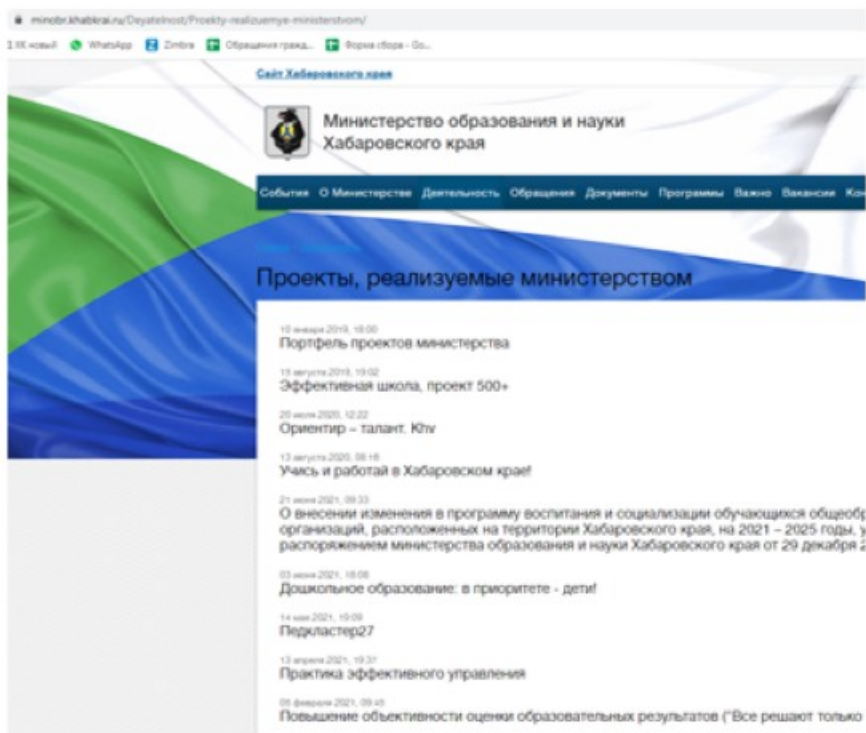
minobr.khabkrai.ru/Deyatelnost/Proekty-realizuemye-ministerstvom/

1.9K новый  WhatsApp  Zimbra  Обращения гражд...  Форма сбора - Go...

Сайт Хабаровского края

Министерство образования и науки Хабаровского края

События  О Министерстве  Деятельность  Обращения  Документы  Программы  Важно  Вакансии  Ко

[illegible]

Проекты, реализуемые министерством

10 января 2019, 18:00
Портфель проектов министерства

15 августа 2019, 19:02
Эффективная школа, проект 500+

20 июля 2020, 12:22
Ориентир – талант. Khv

13 августа 2020, 08:18
Учись и работай в Хабаровском крае!

21 июня 2021, 09:33
О внесении изменения в программу воспитания и социализации обучающихся общеобр организаций, расположенных на территории Хабаровского края, на 2021 – 2025 годы, у распоряжением министерства образования и науки Хабаровского края от 29 декабря 2

03 июня 2021, 18:08
Дошкольное образование: в приоритете - дети!

14 мая 2021, 19:09
Педкластер27

13 апреля 2021, 19:37
Практика эффективного управления

05 февраля 2021, 09:45
Повышение объективности оценки образовательных результатов ("Все решают только